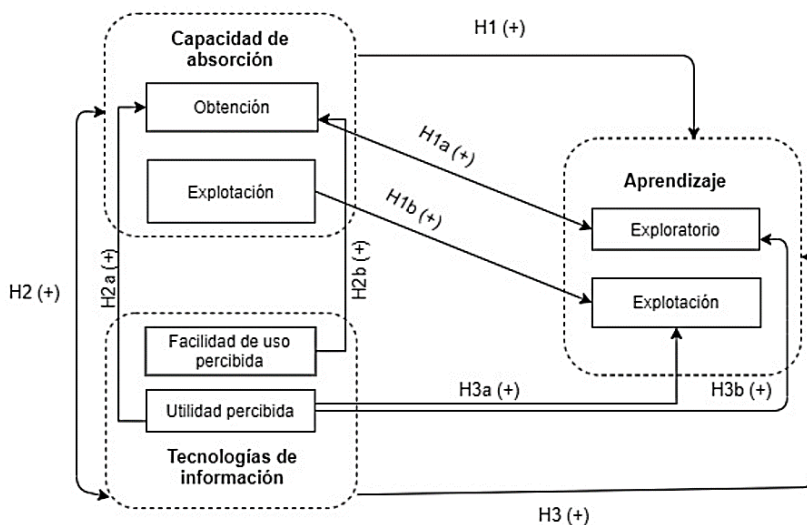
Capacidad de absorción

Obtención

Explotación

H1 (+)

H1a (+)

H1b (+)

Aprendizaje

Exploratorio

Explotación

H2 (+)

H2a (+)

H2b (+)

Facilidad de uso percibida

Utilidad percibida

H3a (+)

H3b (+)

Tecnologías de información

H3 (+)